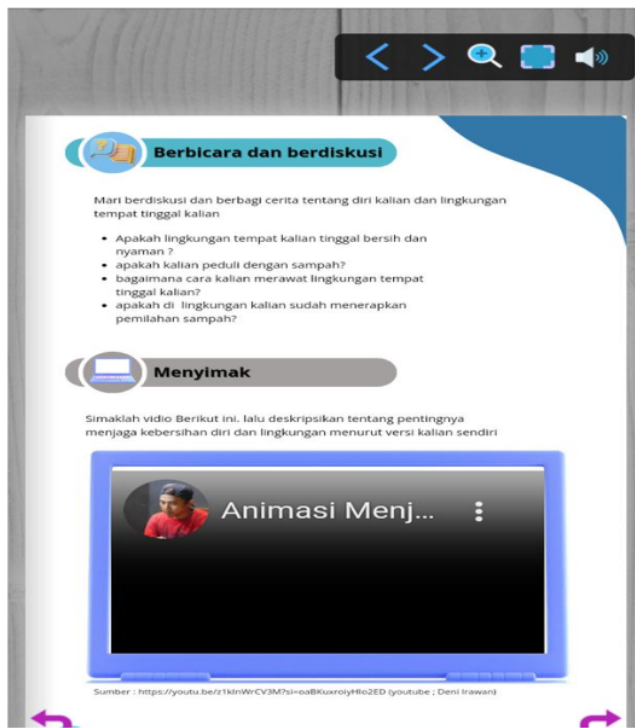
Berbicara dan berdiskusi

Mari berdiskusi dan berbagi cerita tentang diri kalian dan lingkungan tempat tinggal kalian

- Apakah lingkungan tempat kalian tinggal bersih dan nyaman ?
- apakah kalian peduli dengan sampah?
- bagaimana cara kalian merawat lingkungan tempat tinggal kalian?
- apakah di lingkungan kalian sudah menerapkan pemilahan sampah?

Menyimak

Simaklah vidio Berikut ini. lalu deskripsikan tentang pentingnya menjaga kebersihan diri dan lingkungan menurut versi kalian sendiri

Animasi Menj...

Sumber : https://youtu.be/z1kInWrCV3M?si=oaBKuxroiyHIo2ED (youtube ; Deni Irawan)